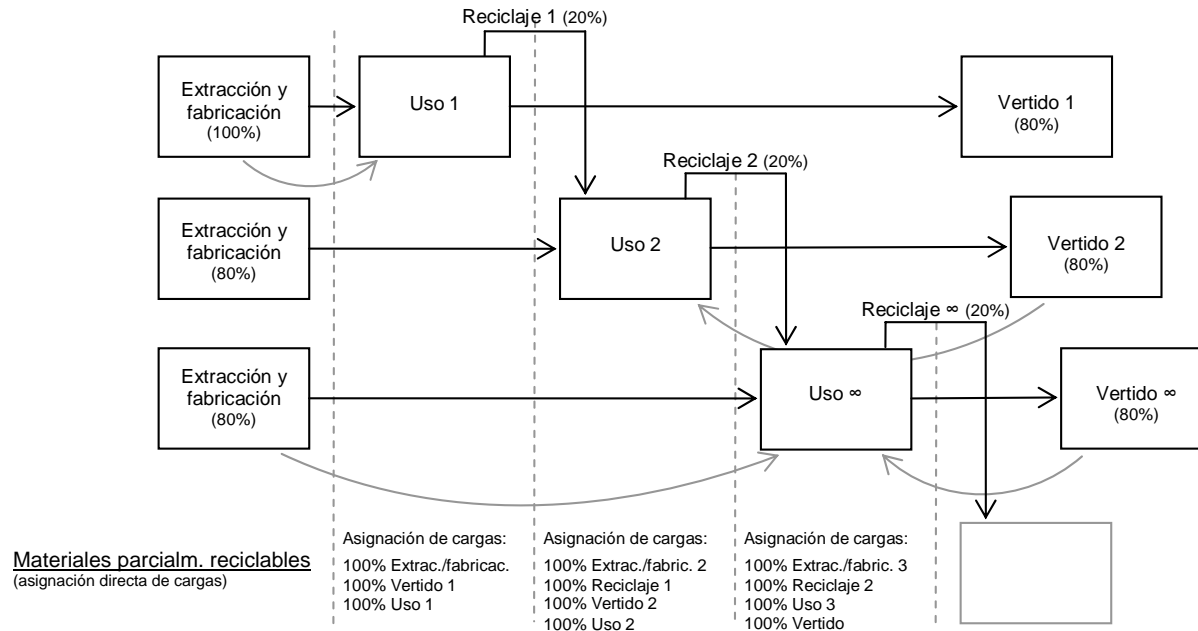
Reciclaje 1 (20%)

Extracción y fabricación (100%)

Uso 1

Vertido 1 (80%)

Reciclaje 2 (20%)

Extracción y fabricación (80%)

Uso 2

Vertido 2 (80%)

Reciclaje ∞ (20%)

Extracción y fabricación (80%)

Uso ∞

Vertido ∞ (80%)

Materiales parcialm. reciclables
(asignación directa de cargas)

Asignación de cargas:
100% Extrac./fabricac.
100% Vertido 1
100% Uso 1

Asignación de cargas:
100% Extrac./fabric. 2
100% Reciclaje 1
100% Vertido 2
100% Uso 2

Asignación de cargas:
100% Extrac./fabric. 3
100% Reciclaje 2
100% Uso 3
100% Vertido